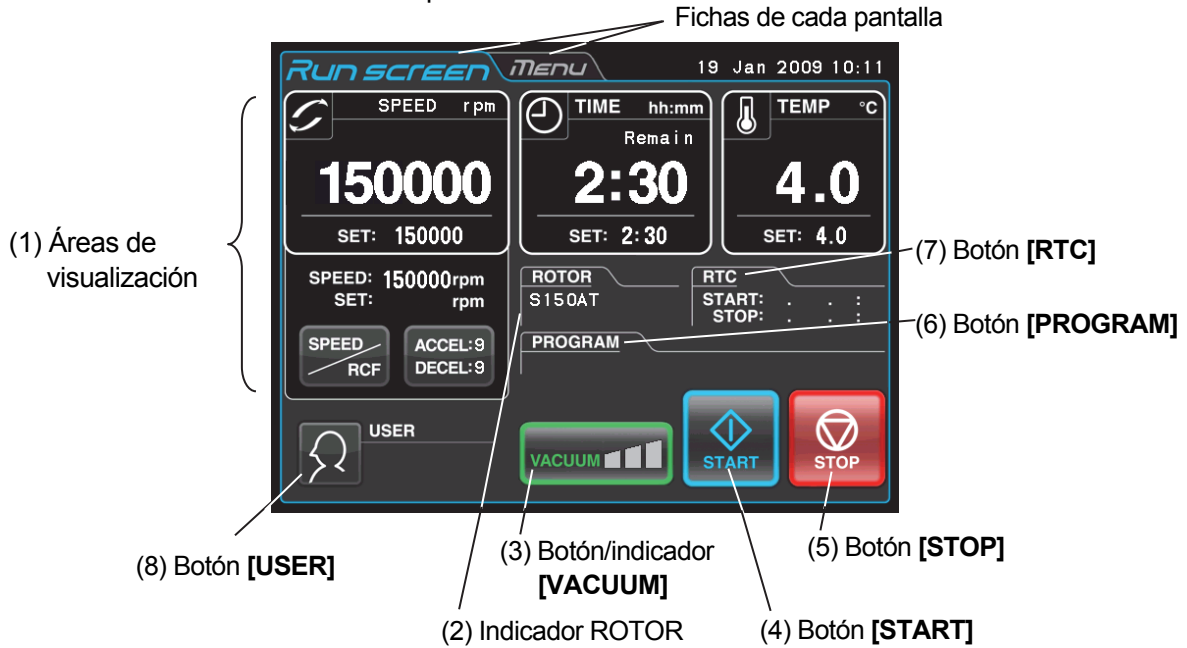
Fichas de cada pantalla

Run screen Menu 19 Jan 2009 10:11

SPEED rpm
150000
SET: 150000

TIME hh:mm
Remain
2:30
SET: 2:30

TEMP °C
4.0
SET: 4.0

(1) Áreas de visualización

SPEED: 150000rpm
SET: rpm

SPEED RCF

ACCEL:9
DECEL:9

ROTOR
S150AT

RTC
START: . . :
STOP: . . :

(7) Botón **[RTC]**

PROGRAM

(6) Botón **[PROGRAM]**

USER

VACUUM

START

STOP

(8) Botón **[USER]**

(3) Botón/indicador **[VACUUM]**

(5) Botón **[STOP]**

(2) Indicador ROTOR

(4) Botón **[START]**